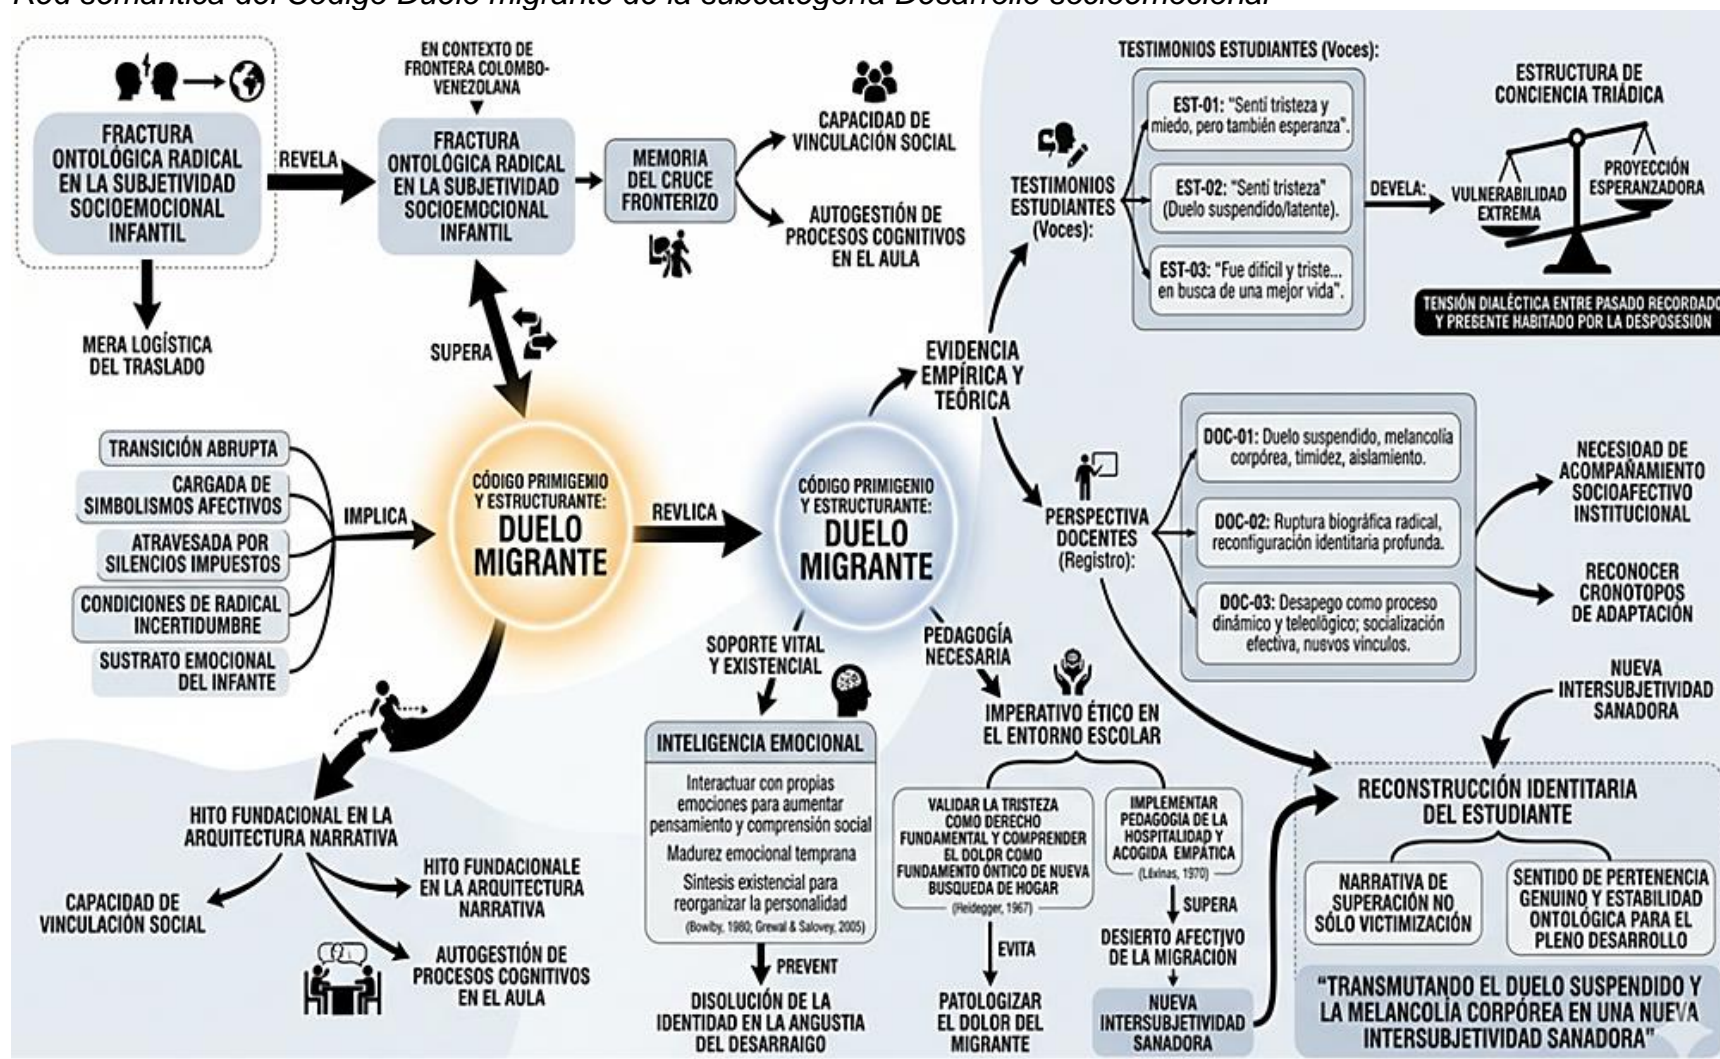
Red semántica del Código Duelo migrante de la subcategoría Desarrollo socioemocional

FRACTURA ONTOLÓGICA RADICAL EN LA SUBJETIVIDAD SOCIOEMOCIONAL INFANTIL

REVELA

EN CONTEXTO DE FRONTERA COLOMBO-VENEZOLANA

FRACTURA ONTOLÓGICA RADICAL EN LA SUBJETIVIDAD SOCIOEMOCIONAL INFANTIL

MEMORIA DEL CRUCE FRONTERIZO

CAPACIDAD DE VINCULACIÓN SOCIAL

AUTOGESTIÓN DE PROCESOS COGNITIVOS EN EL AULA

MERA LOGÍSTICA DEL TRASLADO

SUPERA

TESTIMONIOS ESTUDIANTES (Voces):

EST-01: "Sentí tristeza y miedo, pero también esperanza".

EST-02: "Sentí tristeza" (Duelo suspendido/latente).

EST-03: "Fue difícil y triste... en busca de una mejor vida".

TESTIMONIOS ESTUDIANTES (Voces):

DEVELA:

ESTRUCTURA DE CONCIENCIA TRIÁDICA

VULNERABILIDAD EXTREMA

PROYECCIÓN ESPERANZADORA

TENSIÓN DIALÉCTICA ENTRE PASADO RECORDADO Y PRESENTE HABITADO POR LA DESPOSESIÓN

EVIDENCIA EMPÍRICA Y TEÓRICA

TRANSICIÓN ABRUPTA

CARGADA DE SIMBOLISMOS AFECTIVOS

ATRAVESADA POR SILENCIOS IMPUESTOS

CONDICIONES DE RADICAL INCERTIDUMBRE

SUSTRATO EMOCIONAL DEL INFANTE

IMPLICA

CÓDIGO PRIMIGENIO Y ESTRUCTURANTE: DUELO MIGRANTE

REVLICA

CÓDIGO PRIMIGENIO Y ESTRUCTURANTE: DUELO MIGRANTE

PERSPECTIVA DOCENTES (Registro):

DOC-01: Duelo suspendido, melancolía corpórea, timidez, aislamiento.

DOC-02: Ruptura biográfica radical, reconfiguración identitaria profunda.

DOC-03: Desapego como proceso dinámico y teleológico; socialización efectiva, nuevos vínculos.

NECESIDAD DE ACOMPAÑAMIENTO SOCIOAFECTIVO INSTITUCIONAL

RECONOCER CRONOTOPOS DE ADAPTACIÓN

NUEVA INTERSUBJETIVIDAD SANADORA

SOPORTE VITAL Y EXISTENCIAL

PEDAGOGÍA NECESARIA

INTELIGENCIA EMOCIONAL

Interactuar con propias emociones para aumentar pensamiento y comprensión social

Madurez emocional temprana

Síntesis existencial para reorganizar la personalidad

(Bowlby, 1980; Grewal & Salovey, 2005)

PREVENT

DISOLUCIÓN DE LA IDENTIDAD EN LA ANGUSTIA DEL DESARRAIGO

IMPERATIVO ÉTICO EN EL ENTORNO ESCOLAR

VALIDAR LA TRISTEZA COMO DERECHO FUNDAMENTAL Y COMPRENDER EL DOLOR COMO FUNDAMENTO ÓNTICO DE NUEVA BUSQUEDA DE HOGAR

(Heidegger, 1967)

EVITA

PATOLOGIZAR EL DOLOR DEL MIGRANTE

IMPLEMENTAR PEDAGOGÍA DE LA HOSPITALIDAD Y ACOGIDA EMPÁTICA

(Lévinas, 1970)

SUPERA

DESIERTO AFECTIVO DE LA MIGRACIÓN

NUEVA INTERSUBJETIVIDAD SANADORA

HITO FUNDACIONAL EN LA ARQUITECTURA NARRATIVA

CAPACIDAD DE VINCULACIÓN SOCIAL

HITO FUNDACIONALE EN LA ARQUITECTURA NARRATIVA

AUTOGESTIÓN DE PROCESOS COGNITIVOS EN EL AULA

RECONSTRUCCIÓN IDENTITARIA DEL ESTUDIANTE

NARRATIVA DE SUPERACIÓN NO SÓLO VICTIMIZACIÓN

SENTIDO DE PERTENENCIA GENUINO Y ESTABILIDAD ONTOLÓGICA PARA EL PLENO DESARROLLO

"TRANSMUTANDO EL DUELO SUSPENDIDO Y LA MELANCOLÍA CORPÓREA EN UNA NUEVA INTERSUBJETIVIDAD SANADORA"